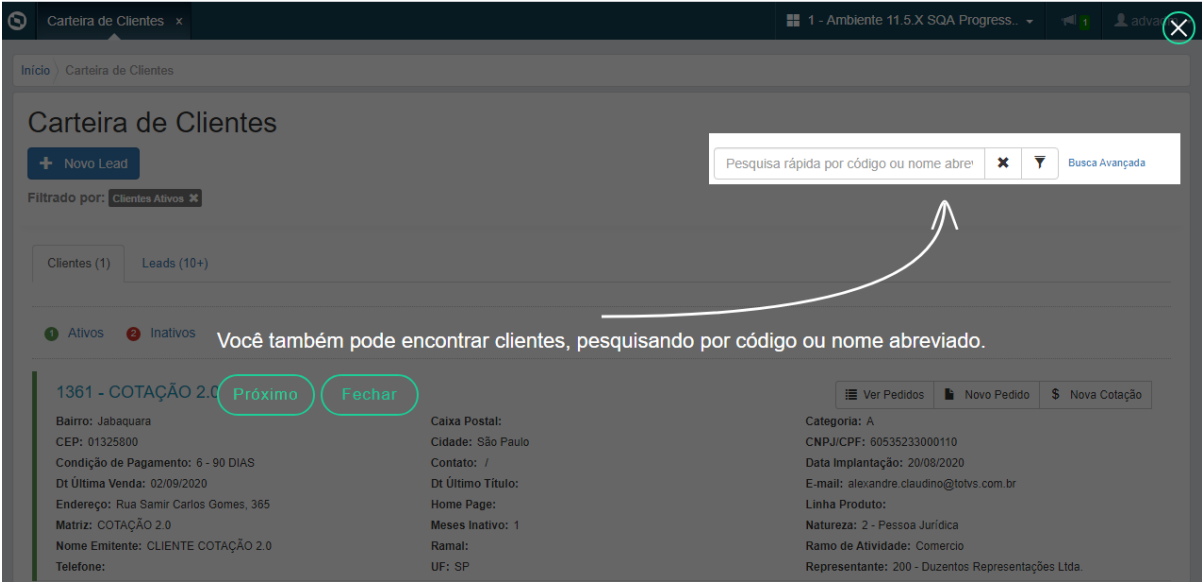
Carteira de Clientes ×

1 - Ambiente 11.5.X SQA Progress..

1

advan

Início Carteira de Clientes

Carteira de Clientes

Novo Lead

Filtrado por: Clientes Ativos

Pesquisa rápida por código ou nome abre

Busca Avançada

Clientes (1) Leads (10+)

1 Ativos 2 Inativos

Você também pode encontrar clientes, pesquisando por código ou nome abreviado.

1361 - COTAÇÃO 2.0

Próximo Fechar

Ver Pedidos Novo Pedido $ Nova Cotação

Bairro: Jabaquara
CEP: 01325800
Condição de Pagamento: 6 - 90 DIAS
Dt Última Venda: 02/09/2020
Endereço: Rua Samir Carlos Gomes, 365
Matriz: COTAÇÃO 2.0
Nome Emitente: CLIENTE COTAÇÃO 2.0
Telefone:

Caixa Postal:
Cidade: São Paulo
Contato: /
Dt Último Título:
Home Page:
Meses Inativo: 1
Ramal:
UF: SP

Categoria: A
CNPJ/CPF: 60535233000110
Data Implantação: 20/08/2020
E-mail: alexandre.claudino@totvs.com.br
Linha Produto:
Natureza: 2 - Pessoa Jurídica
Ramo de Atividade: Comercio
Representante: 200 - Duzentos Representações Ltda.